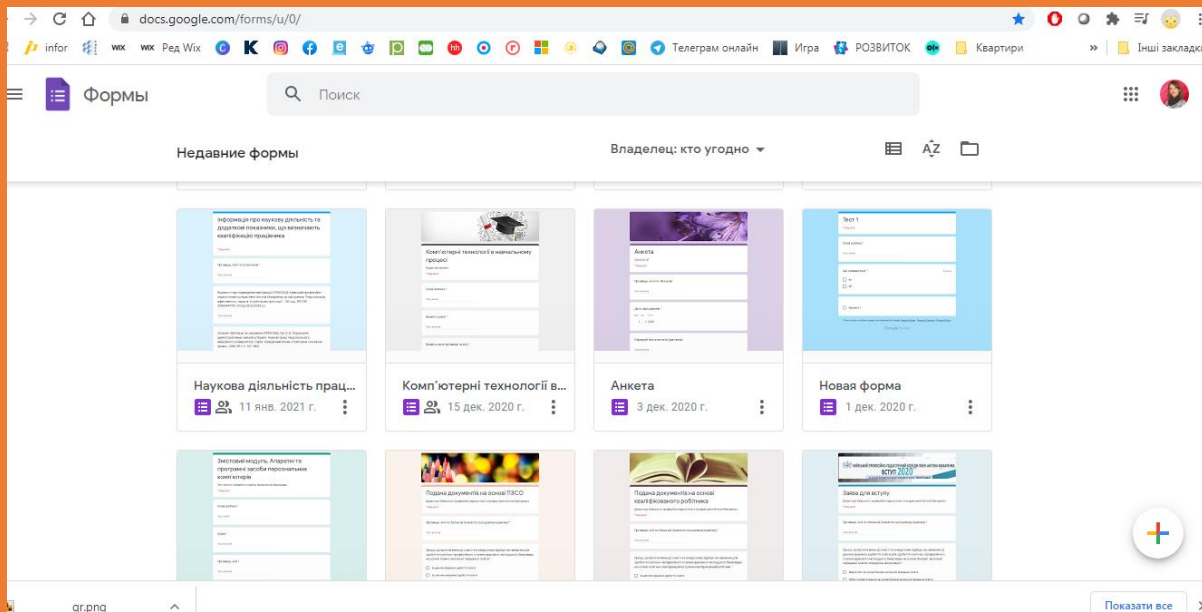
docs.google.com/forms/u/0/

infor WIX Ред Wix Телеграм онлайн Игра РОЗВИТОК Квартири » Інші закладки

Формы

Поиск

Недавние формы

Владелец: кто угодно

Інформація про наукову діяльність та додаткові показники, що визначають кваліфікацію працівника

Комп'ютерні технології в навчальному процесі

Анкета

Тест 1

Наукова діяльність прац...
11 янв. 2021 г.

Комп'ютерні технології в...
15 дек. 2020 г.

Анкета
3 дек. 2020 г.

Новая форма
1 дек. 2020 г.

Змістовий модуль. Апаратні та програмні засоби персональних комп'ютерів

Подача документів на основі ПЗСО

Подача документів на основі кваліфікованого робітника

ВСТУП 2020

Заява для вступу

gr.png

Показати все